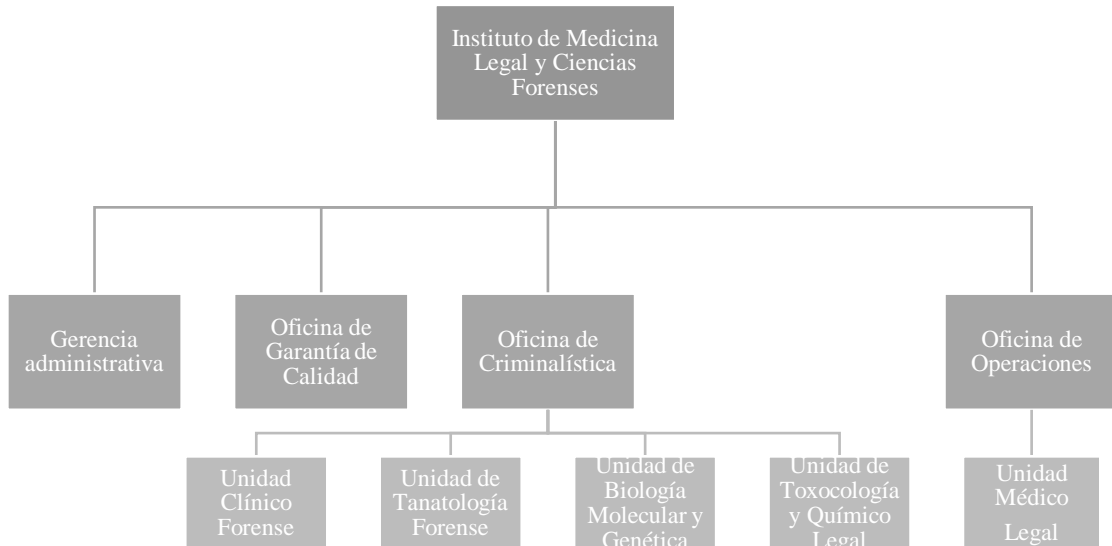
Instituto de Medicina Legal y Ciencias Forenses

Gerencia administrativa

Oficina de Garantía de Calidad

Oficina de Criminalística

Oficina de Operaciones

Unidad Clínico Forense

Unidad de Tanatología Forense

Unidad de Biología Molecular y Genética

Unidad de Toxocología y Químico Legal

Unidad Médico Legal